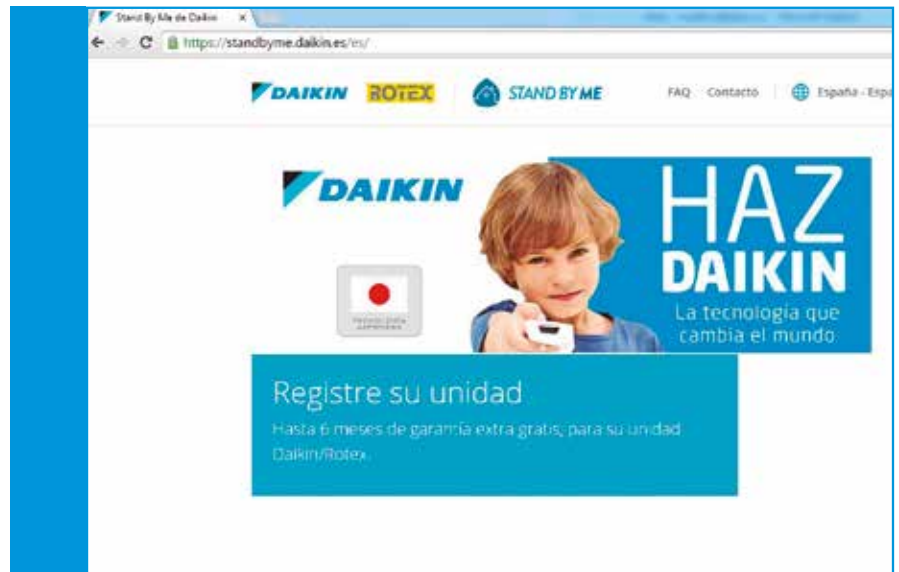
Stand By Me de Daikin ×

https://standbyme.daikin.es/es/

DAIKIN ROTEX STAND BY ME FAQ Contacto España - Espa

DAIKIN

TECNOLOGÍA JAPONESA

HAZ DAIKIN

La tecnología que cambia el mundo

Registre su unidad

Hasta 6 meses de garantía extra gratis, para su unidad Daikin/Rotex.